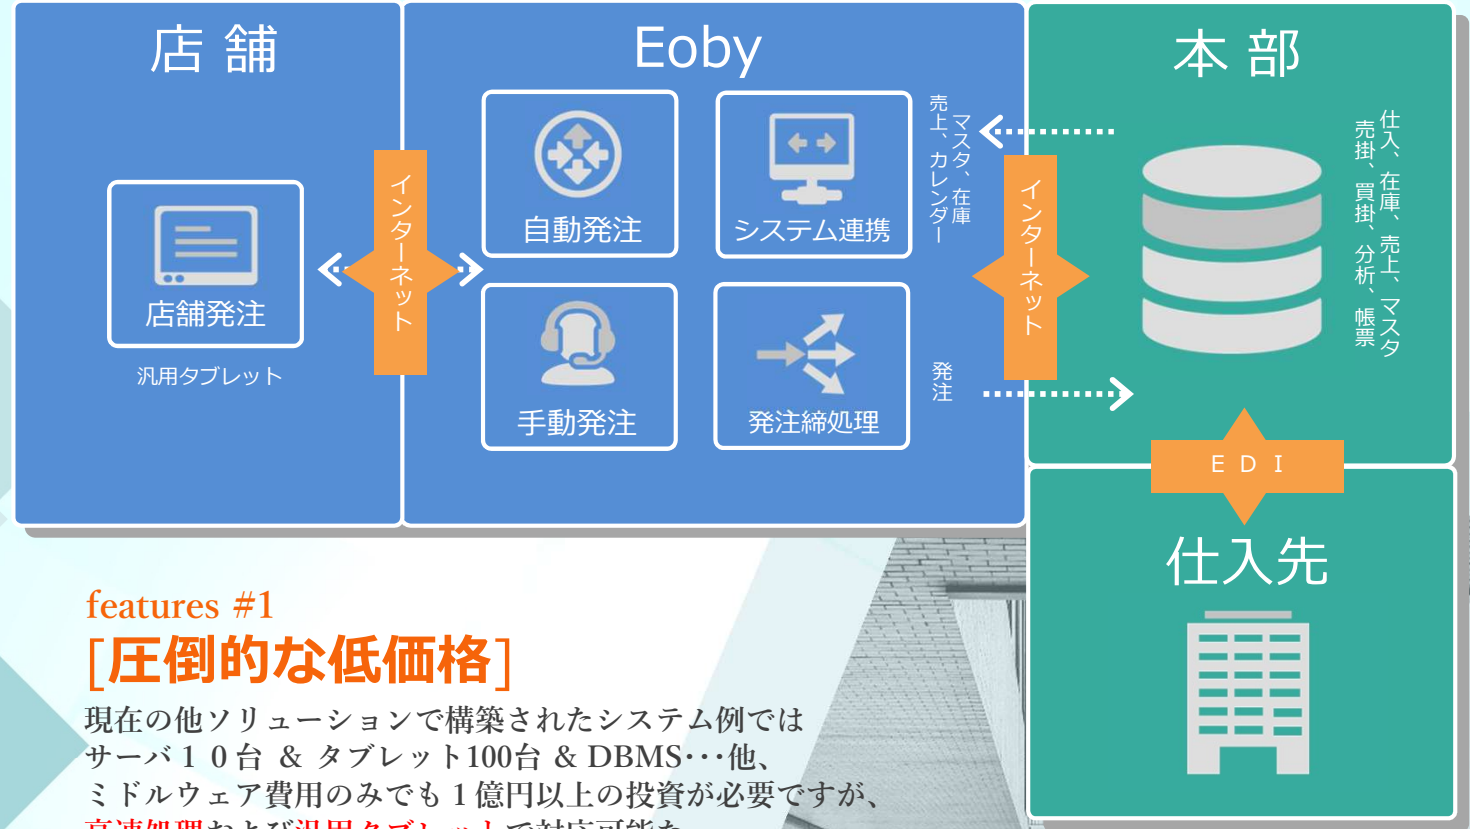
店舗

店舗発注

汎用タブレット

インターネット

Eoby

自動発注

システム連携

手動発注

発注締処理

マスタ、在庫
売上、カレンダー

発注

インターネット

本部

仕入、在庫、売上、マスタ
売掛、買掛、分析、帳票

EDI

仕入先

features #1
[圧倒的な低価格]
現在の他ソリューションで構築されたシステム例では
サーバ１０台 ＆ タブレット100台 ＆ DBMS･･･他、
ミドルウェア費用のみでも１億円以上の投資が必要ですが、
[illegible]